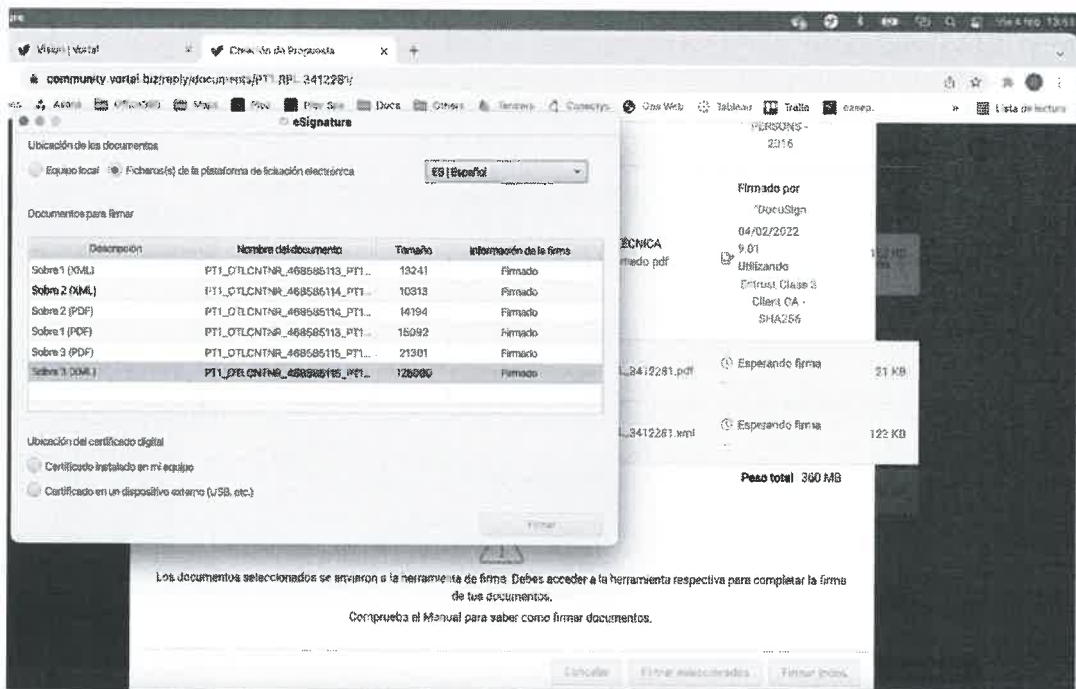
Vision | Vortal
Creación de Propuesta
community.vortal.biz/reply/documents/PT1.RPL.3412281/
Lista de lectura

eSignature

Ubicación de los documentos

Equipo local Fichero(s) de la plataforma de licitación electrónica

ES | Español

Documentos para firmar

| Descripción | Nombre del documento | Tamaño | Información de la firma |
|---|---|---|---|
| Sobre 1 (XML) | PT1_OTLCNTNR_468585113_PT1... | 13241 | Firmado |
| Sobre 2 (XML) | PT1_OTLCNTNR_468585114_PT1... | 10313 | Firmado |
| Sobre 2 (PDF) | PT1_OTLCNTNR_468585114_PT1... | 14194 | Firmado |
| Sobre 1 (PDF) | PT1_OTLCNTNR_468585113_PT1... | 15092 | Firmado |
| Sobre 3 (PDF) | PT1_OTLCNTNR_468585115_PT1... | 21301 | Firmado |
| Sobre 3 (XML) | PT1_OTLCNTNR_468585115_PT1... | 125080 | Firmado |

Ubicación del certificado digital

Certificado instalado en mi equipo

Certificado en un dispositivo externo (USB, etc.)

Firmar

PERSONS - 2016

Firmado por
DocuSign
04/02/2022
9.01
Utilizando
Entrust Class 3
Client CA - SHA256

ÉCNICA
mado pdf

_3412281.pdf
Esperando firma
21 KB

_3412281.xml
Esperando firma
122 KB

Peso total 360 MB

Los documentos seleccionados se enviaron a la herramienta de firma. Debes acceder a la herramienta respectiva para completar la firma de tus documentos.

Comprueba el Manual para saber como firmar documentos.

Cancelar
Firmar seleccionados
Firmar todos